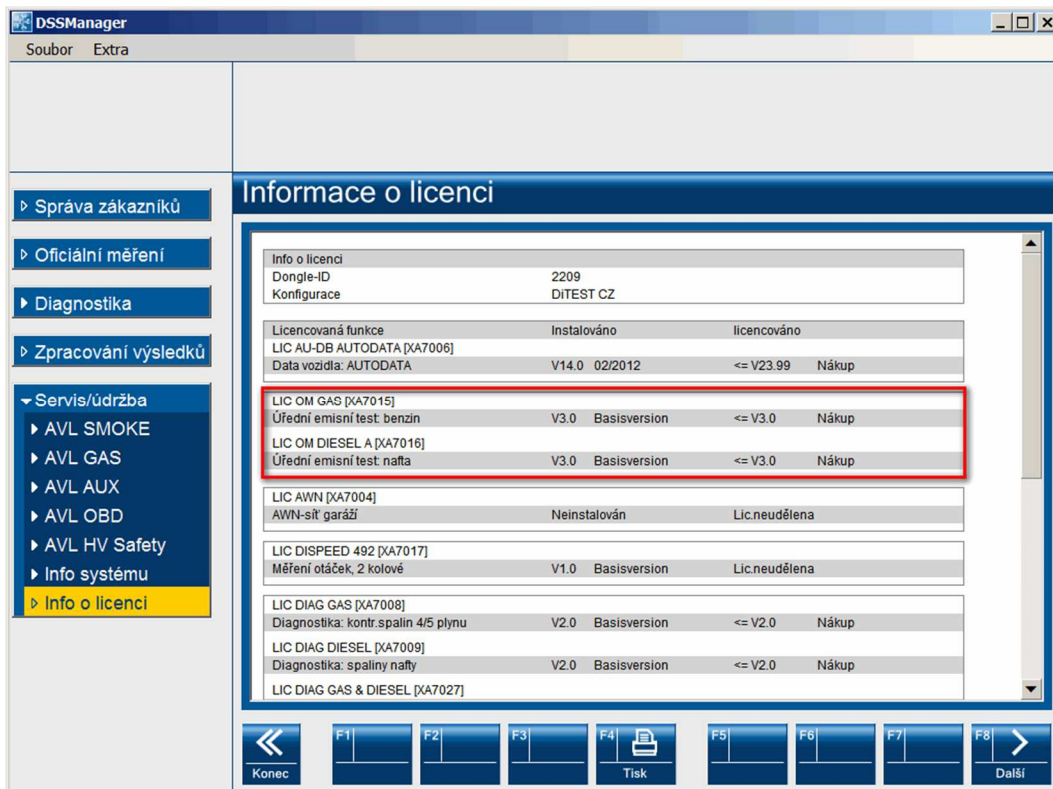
DSSManager

Soubor Extra

▷ Správa zákazníků

▷ Oficiální měření

▶ Diagnostika

▷ Zpracování výsledků

▾ Servis/údržba

▶ AVL SMOKE

▶ AVL GAS

▶ AVL AUX

▶ AVL OBD

▶ AVL HV Safety

▶ Info systému

▷ Info o licenci

Informace o licenci

| Info o licenci | | |
|---|---|---|
| Dongle-ID | 2209 | |
| Konfigurace | DiTEST CZ | |

| Licencovaná funkce | Instalováno | licencováno |
|---|---|---|
| LIC AU-DB AUTODATA [XA7006] | | |
| Data vozidla: AUTODATA | V14.0 02/2012 | <= V23.99 Nákup |

| | | |
|---|---|---|
| LIC OM GAS [XA7015] | | |
| Úřední emisní test: benzin | V3.0 Basisversion | <= V3.0 Nákup |
| LIC OM DIESEL A [XA7016] | | |
| Úřední emisní test: nafta | V3.0 Basisversion | <= V3.0 Nákup |

| | | |
|---|---|---|
| LIC AWN [XA7004] | | |
| AWN-síť garáží | Neinstalován | Lic.neudělena |

| | | |
|---|---|---|
| LIC DISPEED 492 [XA7017] | | |
| Měření otáček, 2 kolové | V1.0 Basisversion | Lic.neudělena |

| | | |
|---|---|---|
| LIC DIAG GAS [XA7008] | | |
| Diagnostika: kontr.spalin 4/5 plynu | V2.0 Basisversion | <= V2.0 Nákup |
| LIC DIAG DIESEL [XA7009] | | |
| Diagnostika: spaliny nafty | V2.0 Basisversion | <= V2.0 Nákup |
| LIC DIAG GAS & DIESEL [XA7027] | | |

Konec F1 F2 F3 F4 Tisk F5 F6 F7 F8 Další